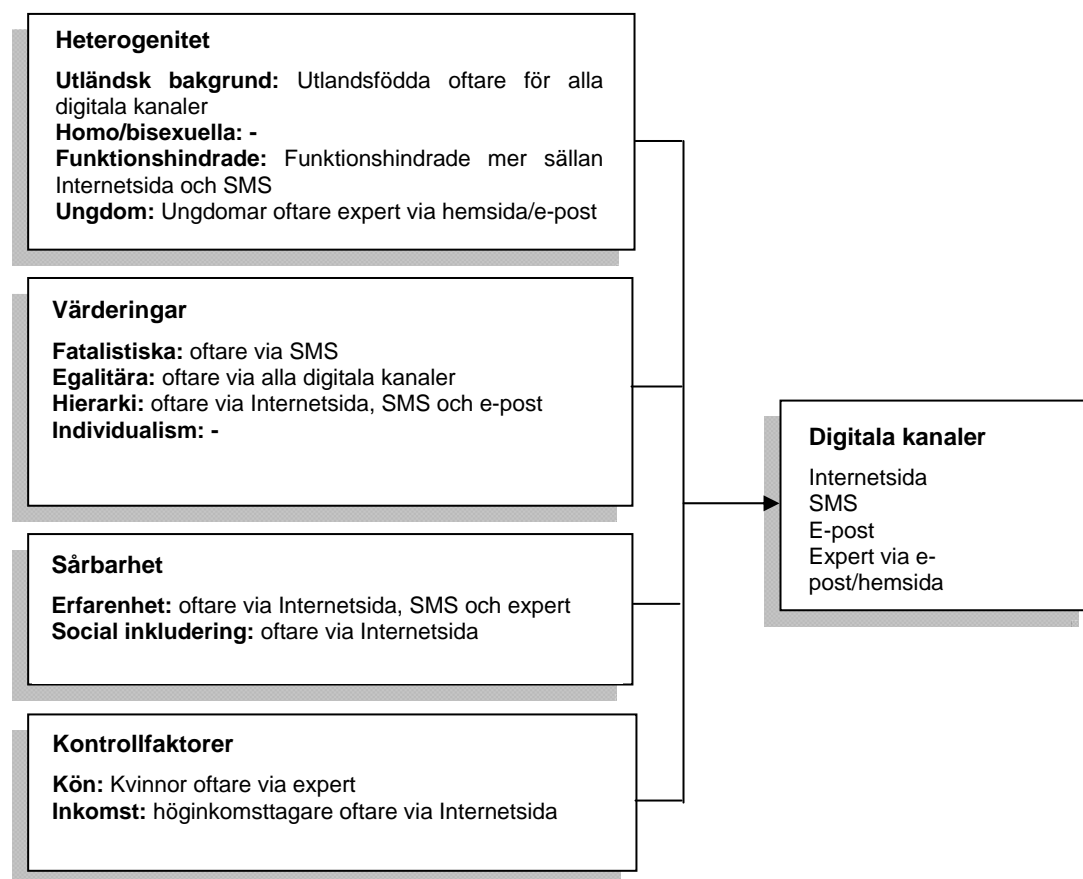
Heterogenitet

Utländsk bakgrund: Utlandsfödda oftare för alla digitala kanaler
Homo/bisexuella: -
Funktionshindrade: Funktionshindrade mer sällan Internetsida och SMS
Ungdom: Ungdomar oftare expert via hemsida/e-post

Värderingar

Fatalistiska: oftare via SMS
Egalitära: oftare via alla digitala kanaler
Hierarki: oftare via Internetsida, SMS och e-post
Individualism: -

Sårbarhet

Erfarenhet: oftare via Internetsida, SMS och expert
Social inkludering: oftare via Internetsida

Kontrollfaktorer

Kön: Kvinnor oftare via expert
Inkomst: höginkomsttagare oftare via Internetsida

Digitala kanaler

Internetsida
SMS
E-post
Expert via e-post/hemsida